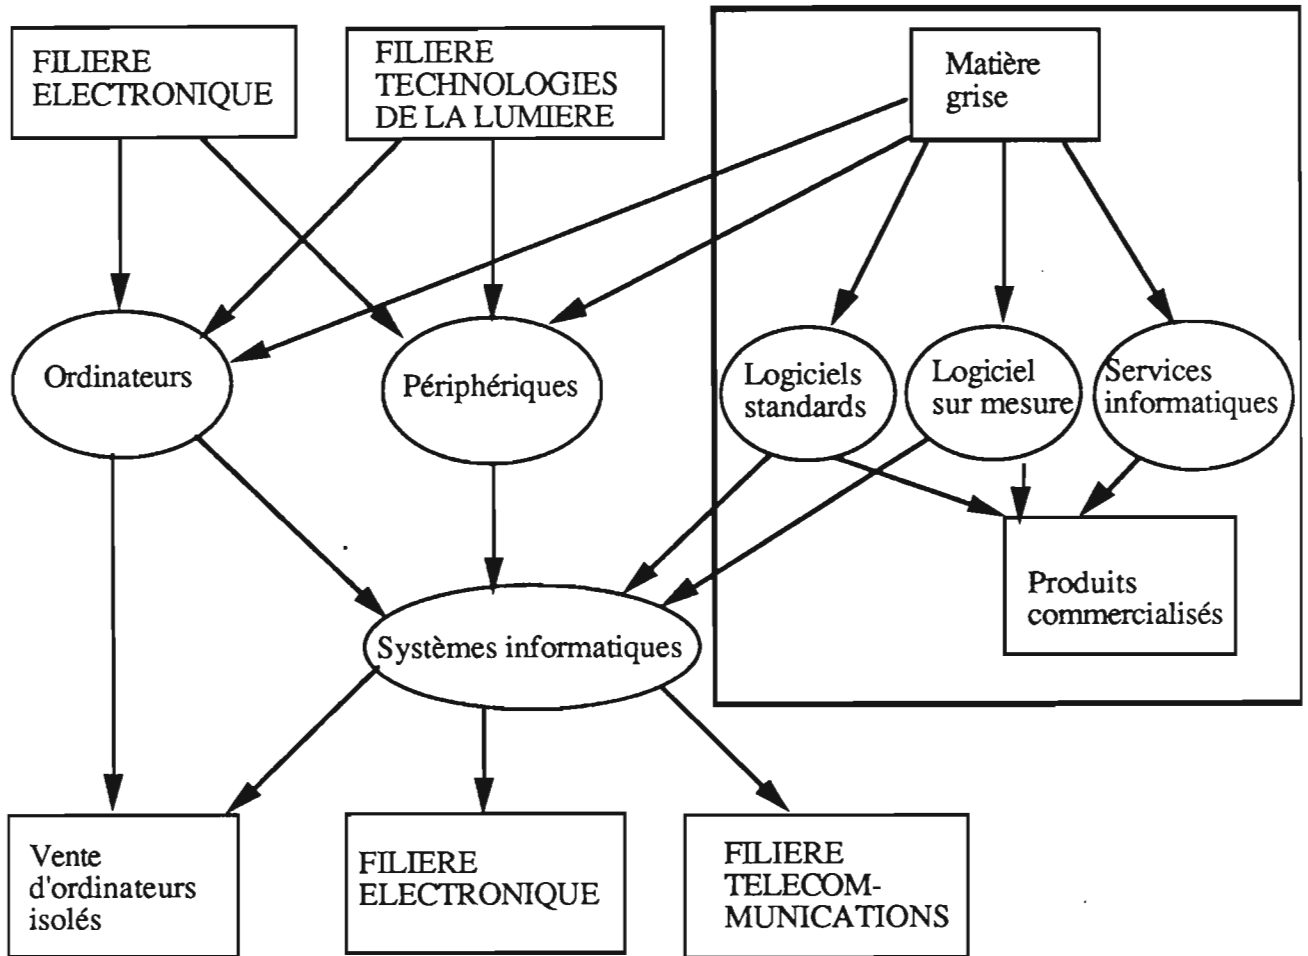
FILIERE ELECTRONIQUE

FILIERE TECHNOLOGIES DE LA LUMIERE

Matière grise

Ordinateurs

Périphériques

Logiciels standards

Logiciel sur mesure

Services informatiques

Produits commercialisés

Systèmes informatiques

Vente d'ordinateurs isolés

FILIERE ELECTRONIQUE

FILIERE TELECOM-MUNICATIONS